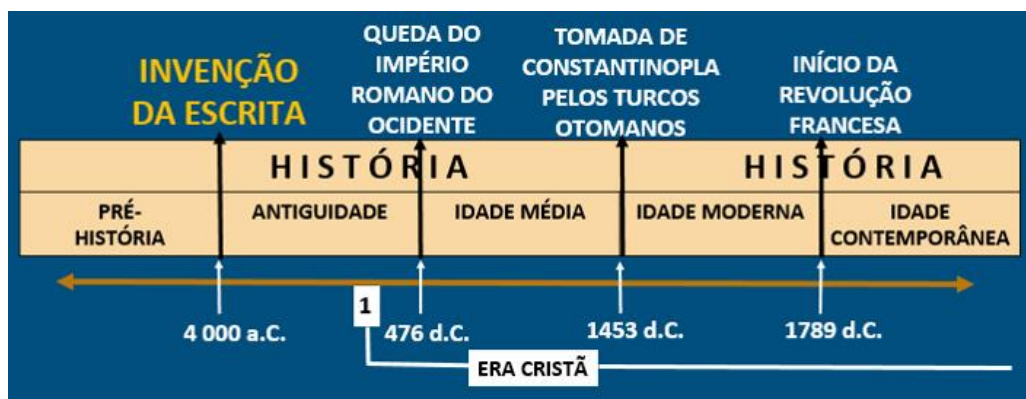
INVENÇÃO DA ESCRITA

QUEDA DO IMPÉRIO ROMANO DO OCIDENTE

TOMADA DE CONSTANTINOPLA PELOS TURCOS OTOMANOS

INÍCIO DA REVOLUÇÃO FRANCESA

HISTÓRIA

HISTÓRIA

| PRÉ-HISTÓRIA | ANTIGUIDADE | IDADE MÉDIA | IDADE MODERNA | IDADE CONTEMPORÂNEA |
|---|---|---|---|---|

4 000 a.C.

1

476 d.C.

1453 d.C.

1789 d.C.

ERA CRISTÃ